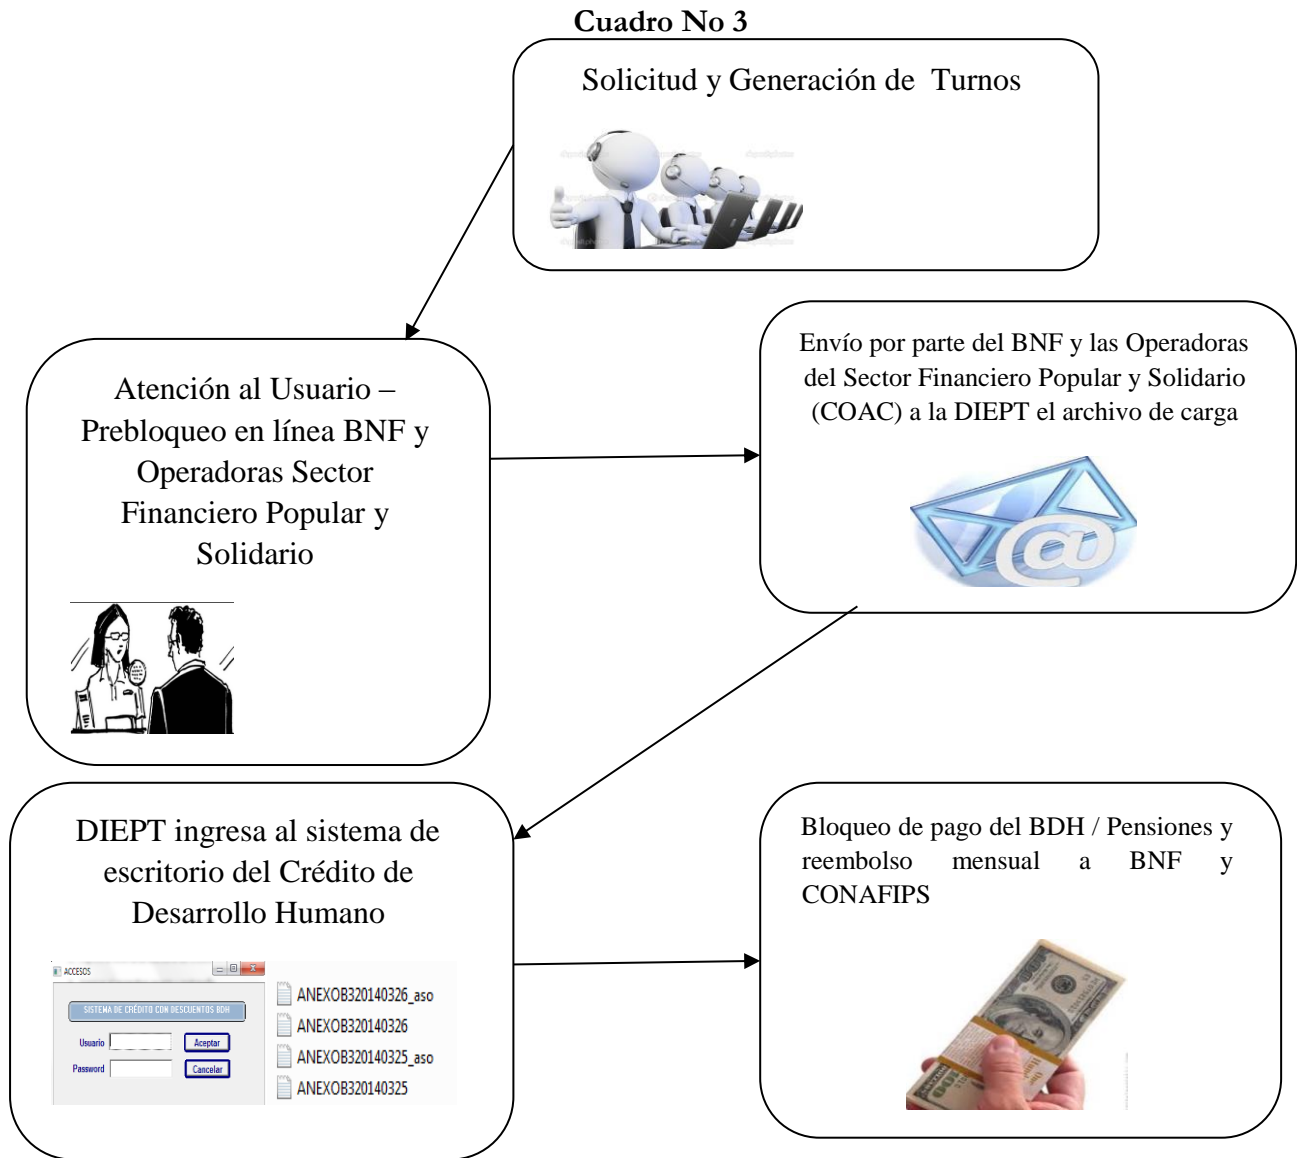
Cuadro No 3

Solicitud y Generación de Turnos

Atención al Usuario – Prebloqueo en línea BNF y Operadoras Sector Financiero Popular y Solidario

Envío por parte del BNF y las Operadoras del Sector Financiero Popular y Solidario (COAC) a la DIEPT el archivo de carga

DIEPT ingresa al sistema de escritorio del Crédito de Desarrollo Humano

ACCESOS

SISTEMA DE CRÉDITO CON DESCUENTOS BDH

Usuario

Password

Aceptar

Cancelar

ANEXOB320140326_aso

ANEXOB320140326

ANEXOB320140325_aso

ANEXOB320140325

Bloqueo de pago del BDH / Pensiones y reembolso mensual a BNF y CONAFIPS